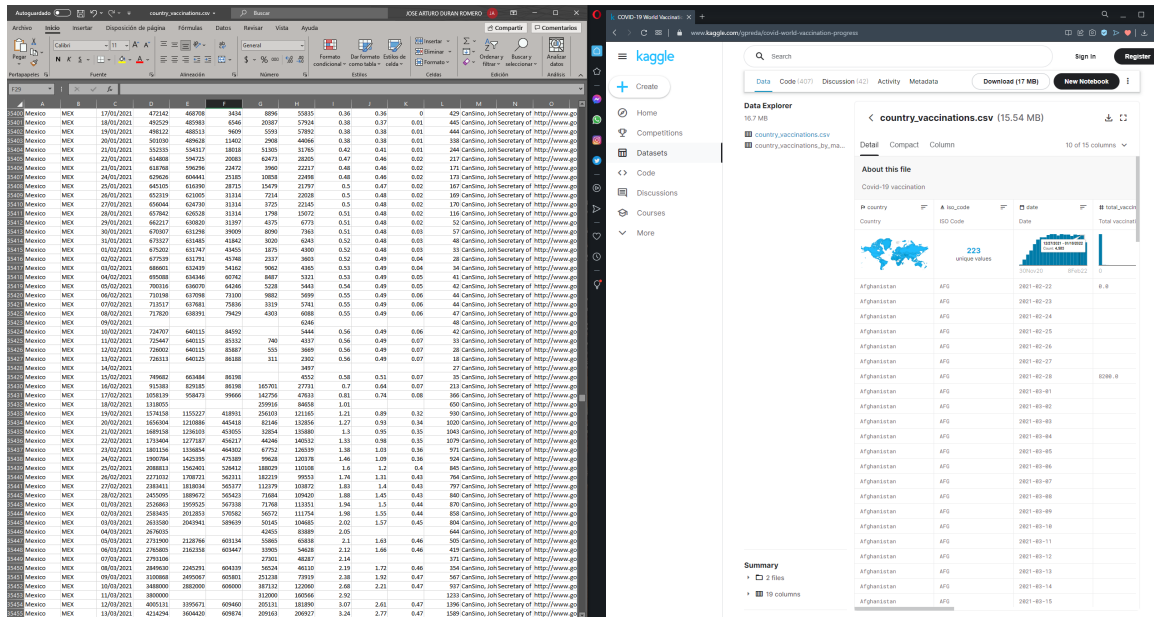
Autoguardado country_vaccinations.csv Buscar JOSE ARTURO DURAN ROMERO

Archivo Inicio Insertar Disposición de página Fórmulas Datos Revisar Vista Ayuda Compartir Comentarios

Pegar Portapapeles Fuente Alineación Número Estilos Celdas Edición Análisis
Calibri 11 General Formato condicional Dar formato como tabla Estilos de celda Insertar Eliminar Formato Ordenar y filtrar Buscar y seleccionar Analizar datos

F29

| | A | B | C | D | E | F | G | H | I | J | K | L | M | N | O |
|---|---|---|---|---|---|---|---|---|---|---|---|---|---|---|---|
| 35400 | Mexico | MEX | 17/01/2021 | 472142 | 468708 | 3434 | 8896 | 55835 | 0.36 | 0.36 | 0 | 429 | CanSino, JoSecretary of | http://www.go |
| 35401 | Mexico | MEX | 18/01/2021 | 492529 | 485983 | 6546 | 20387 | 57924 | 0.38 | 0.37 | 0.01 | 445 | CanSino, JoSecretary of | http://www.go |
| 35402 | Mexico | MEX | 19/01/2021 | 498122 | 488513 | 9609 | 5593 | 57892 | 0.38 | 0.38 | 0.01 | 444 | CanSino, JoSecretary of | http://www.go |
| 35403 | Mexico | MEX | 20/01/2021 | 501030 | 489628 | 11402 | 2908 | 44066 | 0.38 | 0.38 | 0.01 | 338 | CanSino, JoSecretary of | http://www.go |
| 35404 | Mexico | MEX | 21/01/2021 | 552335 | 534317 | 18018 | 51305 | 51765 | 0.42 | 0.41 | 0.01 | 244 | CanSino, JoSecretary of | http://www.go |
| 35405 | Mexico | MEX | 22/01/2021 | 614808 | 594725 | 20083 | 62473 | 28205 | 0.47 | 0.46 | 0.02 | 217 | CanSino, JoSecretary of | http://www.go |
| 35406 | Mexico | MEX | 23/01/2021 | 618768 | 596296 | 22472 | 3960 | 22217 | 0.48 | 0.46 | 0.02 | 171 | CanSino, JoSecretary of | http://www.go |
| 35407 | Mexico | MEX | 24/01/2021 | 629626 | 604441 | 25185 | 10858 | 22498 | 0.48 | 0.46 | 0.02 | 173 | CanSino, JoSecretary of | http://www.go |
| 35408 | Mexico | MEX | 25/01/2021 | 645105 | 616390 | 28715 | 15479 | 21797 | 0.5 | 0.47 | 0.02 | 167 | CanSino, JoSecretary of | http://www.go |
| 35409 | Mexico | MEX | 26/01/2021 | 652319 | 621005 | 31314 | 7214 | 22028 | 0.5 | 0.48 | 0.02 | 169 | CanSino, JoSecretary of | http://www.go |
| 35410 | Mexico | MEX | 27/01/2021 | 656044 | 624730 | 31314 | 3725 | 22145 | 0.5 | 0.48 | 0.02 | 170 | CanSino, JoSecretary of | http://www.go |
| 35411 | Mexico | MEX | 28/01/2021 | 657842 | 626528 | 31314 | 1798 | 15072 | 0.51 | 0.48 | 0.02 | 116 | CanSino, JoSecretary of | http://www.go |
| 35412 | Mexico | MEX | 29/01/2021 | 662217 | 630820 | 31397 | 4375 | 6773 | 0.51 | 0.48 | 0.02 | 52 | CanSino, JoSecretary of | http://www.go |
| 35413 | Mexico | MEX | 30/01/2021 | 670307 | 631298 | 39009 | 8090 | 7363 | 0.51 | 0.48 | 0.03 | 57 | CanSino, JoSecretary of | http://www.go |
| 35414 | Mexico | MEX | 31/01/2021 | 673327 | 631485 | 41842 | 3020 | 6243 | 0.52 | 0.48 | 0.03 | 48 | CanSino, JoSecretary of | http://www.go |
| 35415 | Mexico | MEX | 01/02/2021 | 675202 | 631747 | 43455 | 1875 | 4300 | 0.52 | 0.48 | 0.03 | 33 | CanSino, JoSecretary of | http://www.go |
| 35416 | Mexico | MEX | 02/02/2021 | 677539 | 631791 | 45748 | 2337 | 3603 | 0.52 | 0.49 | 0.04 | 28 | CanSino, JoSecretary of | http://www.go |
| 35417 | Mexico | MEX | 03/02/2021 | 686601 | 632439 | 54162 | 9062 | 4365 | 0.53 | 0.49 | 0.04 | 34 | CanSino, JoSecretary of | http://www.go |
| 35418 | Mexico | MEX | 04/02/2021 | 695088 | 634346 | 60742 | 8487 | 5321 | 0.53 | 0.49 | 0.05 | 41 | CanSino, JoSecretary of | http://www.go |
| 35419 | Mexico | MEX | 05/02/2021 | 700316 | 636070 | 64246 | 5228 | 5443 | 0.54 | 0.49 | 0.05 | 42 | CanSino, JoSecretary of | http://www.go |
| 35420 | Mexico | MEX | 06/02/2021 | 710198 | 637098 | 73100 | 9882 | 5699 | 0.55 | 0.49 | 0.06 | 44 | CanSino, JoSecretary of | http://www.go |
| 35421 | Mexico | MEX | 07/02/2021 | 713517 | 637681 | 75836 | 3319 | 5741 | 0.55 | 0.49 | 0.06 | 44 | CanSino, JoSecretary of | http://www.go |
| 35422 | Mexico | MEX | 08/02/2021 | 717820 | 638391 | 79429 | 4303 | 6088 | 0.55 | 0.49 | 0.06 | 47 | CanSino, JoSecretary of | http://www.go |
| 35423 | Mexico | MEX | 09/02/2021 | | | | | 6246 | | | | 48 | CanSino, JoSecretary of | http://www.go |
| 35424 | Mexico | MEX | 10/02/2021 | 724707 | 640115 | 84592 | | 5444 | 0.56 | 0.49 | 0.06 | 42 | CanSino, JoSecretary of | http://www.go |
| 35425 | Mexico | MEX | 11/02/2021 | 725447 | 640115 | 85332 | 740 | 4337 | 0.56 | 0.49 | 0.07 | 33 | CanSino, JoSecretary of | http://www.go |
| 35426 | Mexico | MEX | 12/02/2021 | 726002 | 640115 | 85887 | 555 | 3669 | 0.56 | 0.49 | 0.07 | 28 | CanSino, JoSecretary of | http://www.go |
| 35427 | Mexico | MEX | 13/02/2021 | 726313 | 640125 | 86188 | 311 | 2302 | 0.56 | 0.49 | 0.07 | 18 | CanSino, JoSecretary of | http://www.go |
| 35428 | Mexico | MEX | 14/02/2021 | | | | | 3497 | | | | 27 | CanSino, JoSecretary of | http://www.go |
| 35429 | Mexico | MEX | 15/02/2021 | 749682 | 663484 | 86198 | | 4552 | 0.58 | 0.51 | 0.07 | 35 | CanSino, JoSecretary of | http://www.go |
| 35430 | Mexico | MEX | 16/02/2021 | 915383 | 829185 | 86198 | 165701 | 27731 | 0.7 | 0.64 | 0.07 | 213 | CanSino, JoSecretary of | http://www.go |
| 35431 | Mexico | MEX | 17/02/2021 | 1058139 | 958473 | 99666 | 142756 | 47633 | 0.81 | 0.74 | 0.08 | 366 | CanSino, JoSecretary of | http://www.go |
| 35432 | Mexico | MEX | 18/02/2021 | 1318055 | | | 259916 | 84658 | 1.01 | | | 650 | CanSino, JoSecretary of | http://www.go |
| 35433 | Mexico | MEX | 19/02/2021 | 1574158 | 1155227 | 418931 | 256103 | 121165 | 1.21 | 0.89 | 0.32 | 930 | CanSino, JoSecretary of | http://www.go |
| 35434 | Mexico | MEX | 20/02/2021 | 1656304 | 1210886 | 445418 | 82146 | 132856 | 1.27 | 0.93 | 0.34 | 1020 | CanSino, JoSecretary of | http://www.go |
| 35435 | Mexico | MEX | 21/02/2021 | 1689158 | 1236103 | 453055 | 32854 | 135880 | 1.3 | 0.95 | 0.35 | 1043 | CanSino, JoSecretary of | http://www.go |
| 35436 | Mexico | MEX | 22/02/2021 | 1733404 | 1277187 | 456217 | 44246 | 140532 | 1.33 | 0.98 | 0.35 | 1079 | CanSino, JoSecretary of | http://www.go |
| 35437 | Mexico | MEX | 23/02/2021 | 1801156 | 1336854 | 464302 | 67752 | 126539 | 1.38 | 1.03 | 0.36 | 971 | CanSino, JoSecretary of | http://www.go |
| 35438 | Mexico | MEX | 24/02/2021 | 1900784 | 1425395 | 475389 | 99628 | 120378 | 1.46 | 1.09 | 0.36 | 924 | CanSino, JoSecretary of | http://www.go |
| 35439 | Mexico | MEX | 25/02/2021 | 2088813 | 1562401 | 526412 | 188029 | 110108 | 1.6 | 1.2 | 0.4 | 845 | CanSino, JoSecretary of | http://www.go |
| 35440 | Mexico | MEX | 26/02/2021 | 2271032 | 1708721 | 562311 | 182219 | 99553 | 1.74 | 1.31 | 0.43 | 764 | CanSino, JoSecretary of | http://www.go |
| 35441 | Mexico | MEX | 27/02/2021 | 2383411 | 1818034 | 565377 | 112379 | 103872 | 1.83 | 1.4 | 0.43 | 797 | CanSino, JoSecretary of | http://www.go |
| 35442 | Mexico | MEX | 28/02/2021 | 2455095 | 1889672 | 565423 | 71684 | 109420 | 1.88 | 1.45 | 0.43 | 840 | CanSino, JoSecretary of | http://www.go |
| 35443 | Mexico | MEX | 01/03/2021 | 2526863 | 1959525 | 567338 | 71768 | 113351 | 1.94 | 1.5 | 0.44 | 870 | CanSino, JoSecretary of | http://www.go |
| 35444 | Mexico | MEX | 02/03/2021 | 2583435 | 2012853 | 570582 | 56572 | 111754 | 1.98 | 1.55 | 0.44 | 858 | CanSino, JoSecretary of | http://www.go |
| 35445 | Mexico | MEX | 03/03/2021 | 2633580 | 2043941 | 589639 | 50145 | 104685 | 2.02 | 1.57 | 0.45 | 804 | CanSino, JoSecretary of | http://www.go |
| 35446 | Mexico | MEX | 04/03/2021 | 2676035 | | | 42455 | 83889 | 2.05 | | | 644 | CanSino, JoSecretary of | http://www.go |
| 35447 | Mexico | MEX | 05/03/2021 | 2731900 | 2128766 | 603134 | 55865 | 65838 | 2.1 | 1.63 | 0.46 | 505 | CanSino, JoSecretary of | http://www.go |
| 35448 | Mexico | MEX | 06/03/2021 | 2765805 | 2162358 | 603447 | 33905 | 54628 | 2.12 | 1.66 | 0.46 | 419 | CanSino, JoSecretary of | http://www.go |
| 35449 | Mexico | MEX | 07/03/2021 | 2793106 | | | 27301 | 48287 | 2.14 | | | 371 | CanSino, JoSecretary of | http://www.go |
| 35450 | Mexico | MEX | 08/03/2021 | 2849630 | 2245291 | 604339 | 56524 | 46110 | 2.19 | 1.72 | 0.46 | 354 | CanSino, JoSecretary of | http://www.go |
| 35451 | Mexico | MEX | 09/03/2021 | 3100868 | 2495067 | 605801 | 251238 | 73919 | 2.38 | 1.92 | 0.47 | 567 | CanSino, JoSecretary of | http://www.go |
| 35452 | Mexico | MEX | 10/03/2021 | 3488000 | 2882000 | 606000 | 387132 | 122060 | 2.68 | 2.21 | 0.47 | 937 | CanSino, JoSecretary of | http://www.go |
| 35453 | Mexico | MEX | 11/03/2021 | 3800000 | | | 312000 | 160566 | 2.92 | | | 1233 | CanSino, JoSecretary of | http://www.go |
| 35454 | Mexico | MEX | 12/03/2021 | 4005131 | 3395671 | 609460 | 205131 | 181890 | 3.07 | 2.61 | 0.47 | 1396 | CanSino, JoSecretary of | http://www.go |
| 35455 | Mexico | MEX | 13/03/2021 | 4214294 | 3604420 | 609874 | 209163 | 206927 | 3.24 | 2.77 | 0.47 | 1589 | CanSino, JoSecretary of | http://www.go |

COVID-19 World Vaccinati
www.kaggle.com/gpreda/covid-world-vaccination-progress

kaggle
Search
Sign In Register
Create
Home
Competitions
Datasets
Code
Discussions
Courses
More

Data Code (407) Discussion (42) Activity Metadata Download (17 MB) New Notebook

Data Explorer
16.7 MB
country_vaccinations.csv
country_vaccinations_by_ma...

country_vaccinations.csv (15.54 MB)
Detail Compact Column 10 of 15 columns

About this file
Covid-19 vaccination

| country | iso_code | date | total_vaccinati |
|---|---|---|---|
| Country | ISO Code | Date | Total vaccinati |
| | 223 unique values | 30Nov20 8Feb22 | |
| Afghanistan | AFG | 2021-02-22 | 0.0 |
| Afghanistan | AFG | 2021-02-23 | |
| Afghanistan | AFG | 2021-02-24 | |
| Afghanistan | AFG | 2021-02-25 | |
| Afghanistan | AFG | 2021-02-26 | |
| Afghanistan | AFG | 2021-02-27 | |
| Afghanistan | AFG | 2021-02-28 | 8200.0 |
| Afghanistan | AFG | 2021-03-01 | |
| Afghanistan | AFG | 2021-03-02 | |
| Afghanistan | AFG | 2021-03-03 | |
| Afghanistan | AFG | 2021-03-04 | |
| Afghanistan | AFG | 2021-03-05 | |
| Afghanistan | AFG | 2021-03-06 | |
| Afghanistan | AFG | 2021-03-07 | |
| Afghanistan | AFG | 2021-03-08 | |
| Afghanistan | AFG | 2021-03-09 | |
| Afghanistan | AFG | 2021-03-10 | |
| Afghanistan | AFG | 2021-03-11 | |
| Afghanistan | AFG | 2021-03-12 | |
| Afghanistan | AFG | 2021-03-13 | |
| Afghanistan | AFG | 2021-03-14 | |
| Afghanistan | AFG | 2021-03-15 | |

Summary
2 files
19 columns